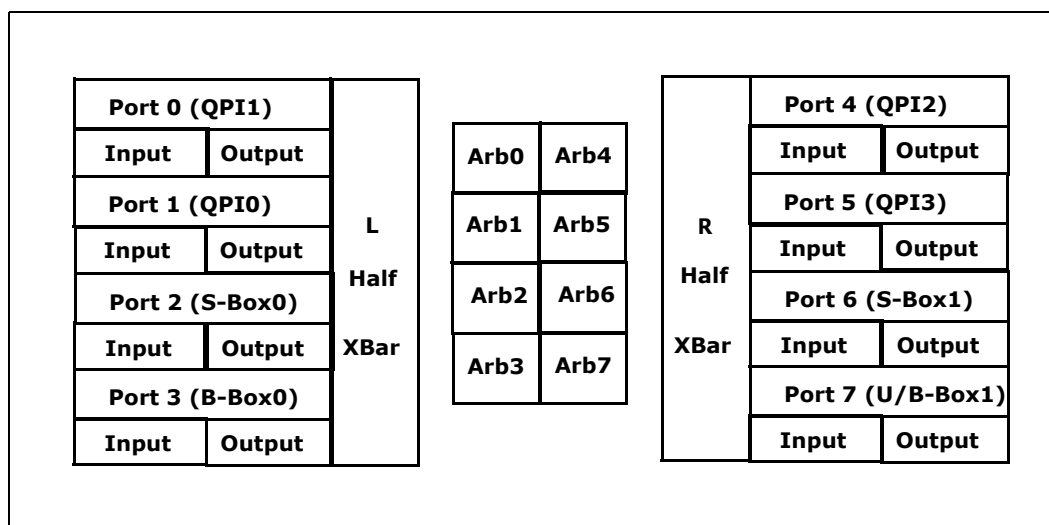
Port 0 (QPI1)

Input | Output

Port 1 (QPI0)

Input | Output

Port 2 (S-Box0)

Input | Output

Port 3 (B-Box0)

Input | Output

L

Half

XBar

| Arb0 | Arb4 |
|---|---|
| Arb1 | Arb5 |
| Arb2 | Arb6 |
| Arb3 | Arb7 |

R

Half

XBar

Port 4 (QPI2)

Input | Output

Port 5 (QPI3)

Input | Output

Port 6 (S-Box1)

Input | Output

Port 7 (U/B-Box1)

Input | Output